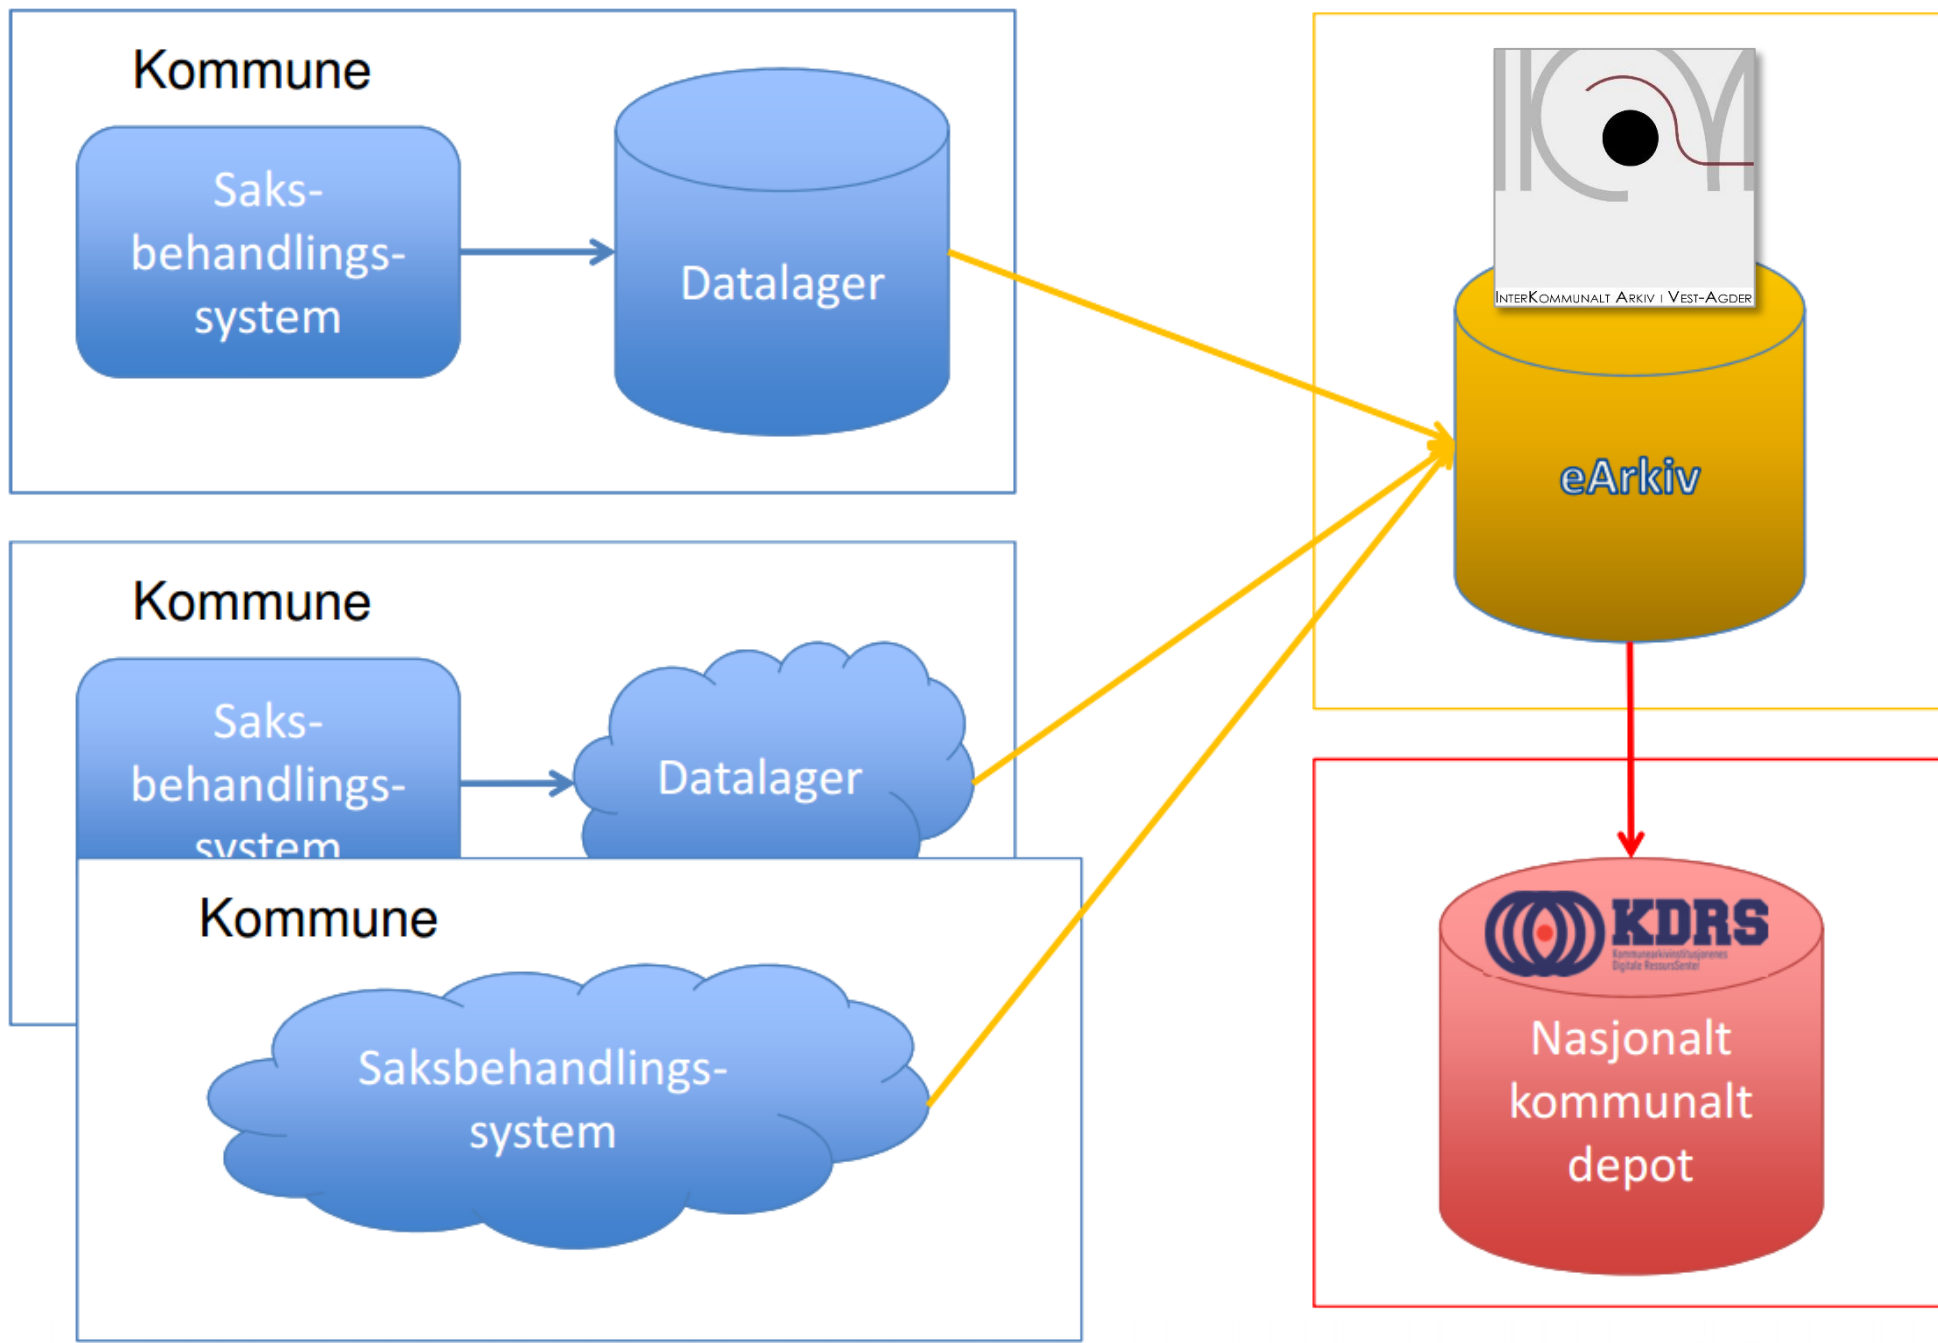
Kommune

Saksbehandlingssystem

Datalager

Kommune

Saksbehandlingssystem

Datalager

Kommune

Saksbehandlingssystem

InterKommunalt Arkiv i Vest-Agder

eArkiv

KDRS

Kommunearkivinstitusjonenes Digitale RessursSenter

Nasjonalt kommunalt depot